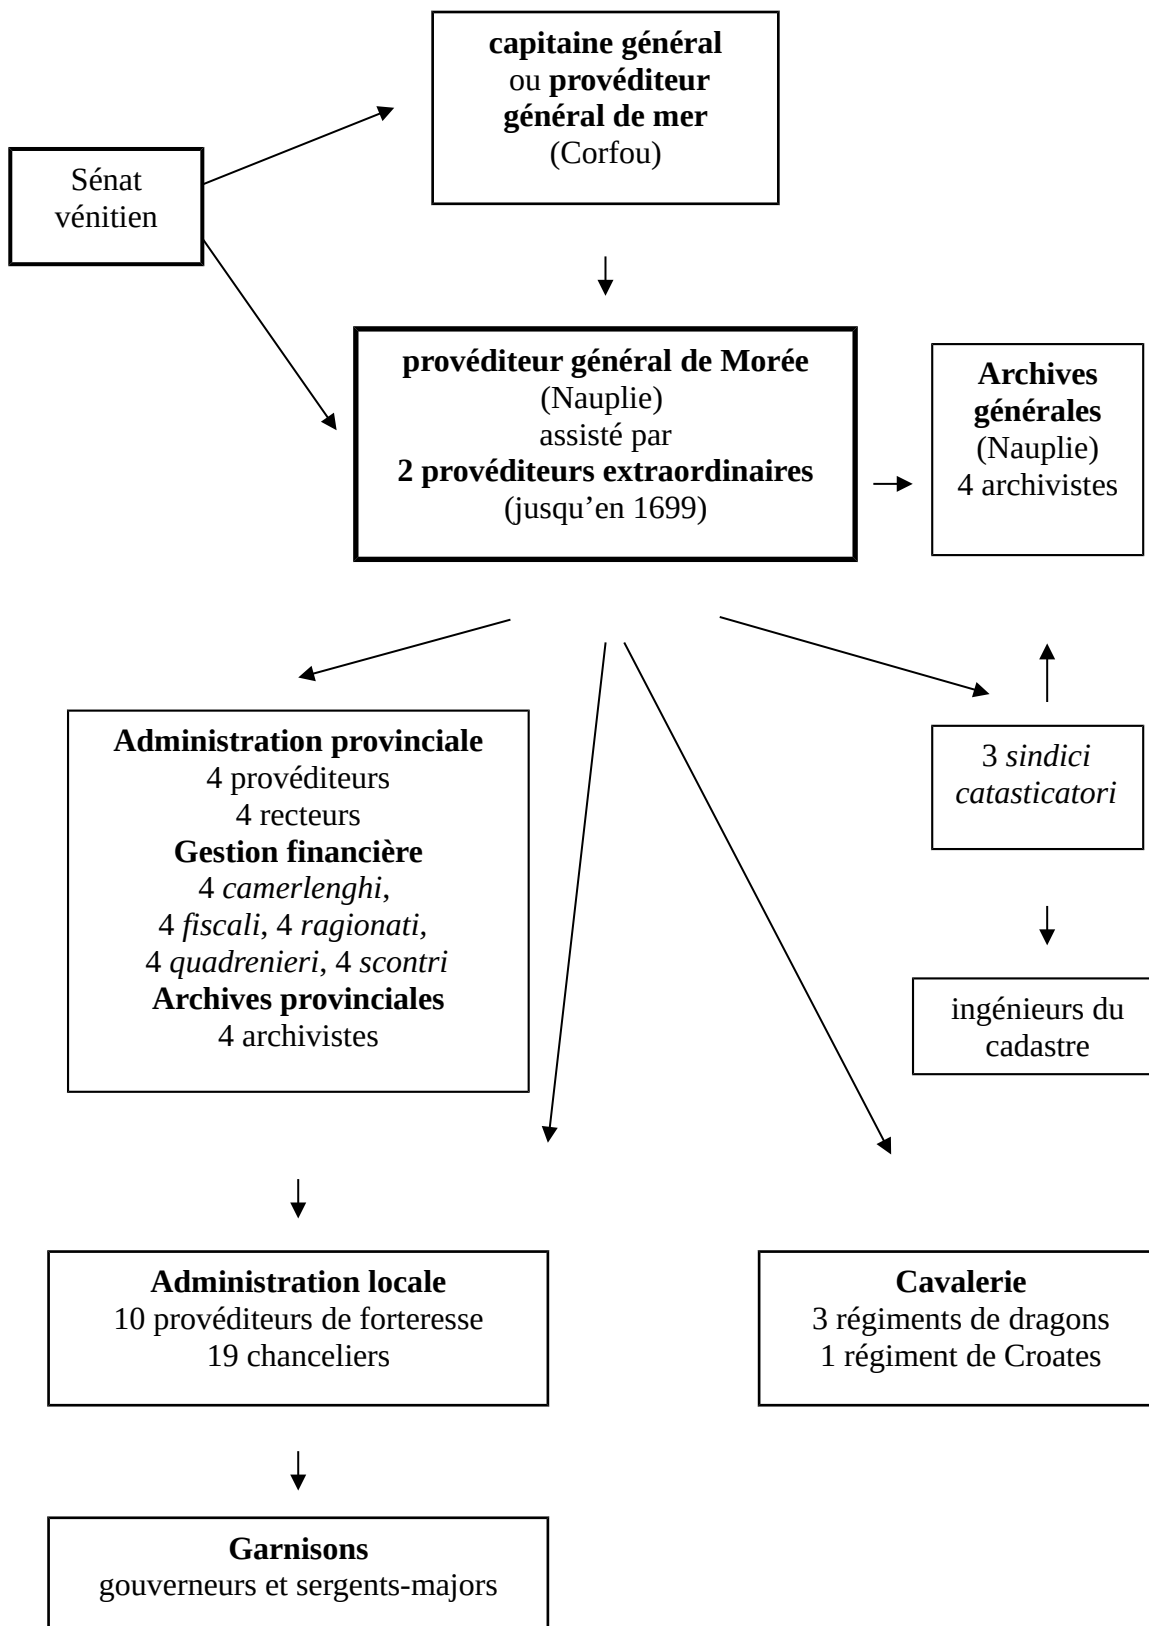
capitaine général
ou provéditeur
général de mer
(Corfou)

Sénat
vénitien

provéditeur général de Morée
(Nauplie)
assisté par
2 provéditeurs extraordinaires
(jusqu'en 1699)

Archives
générales
(Nauplie)
4 archivistes

Administration provinciale
4 provéditeurs
4 recteurs
Gestion financière
4 camerlenghi,
4 fiscali, 4 ragionati,
4 quadrenieri, 4 scontri
Archives provinciales
4 archivistes

3 sindici
catasticatori

ingénieurs du
cadastre

Administration locale
10 provéditeurs de forteresse
19 chanceliers

Cavalerie
3 régiments de dragons
1 régiment de Croates

Garnisons
gouverneurs et sergents-majors